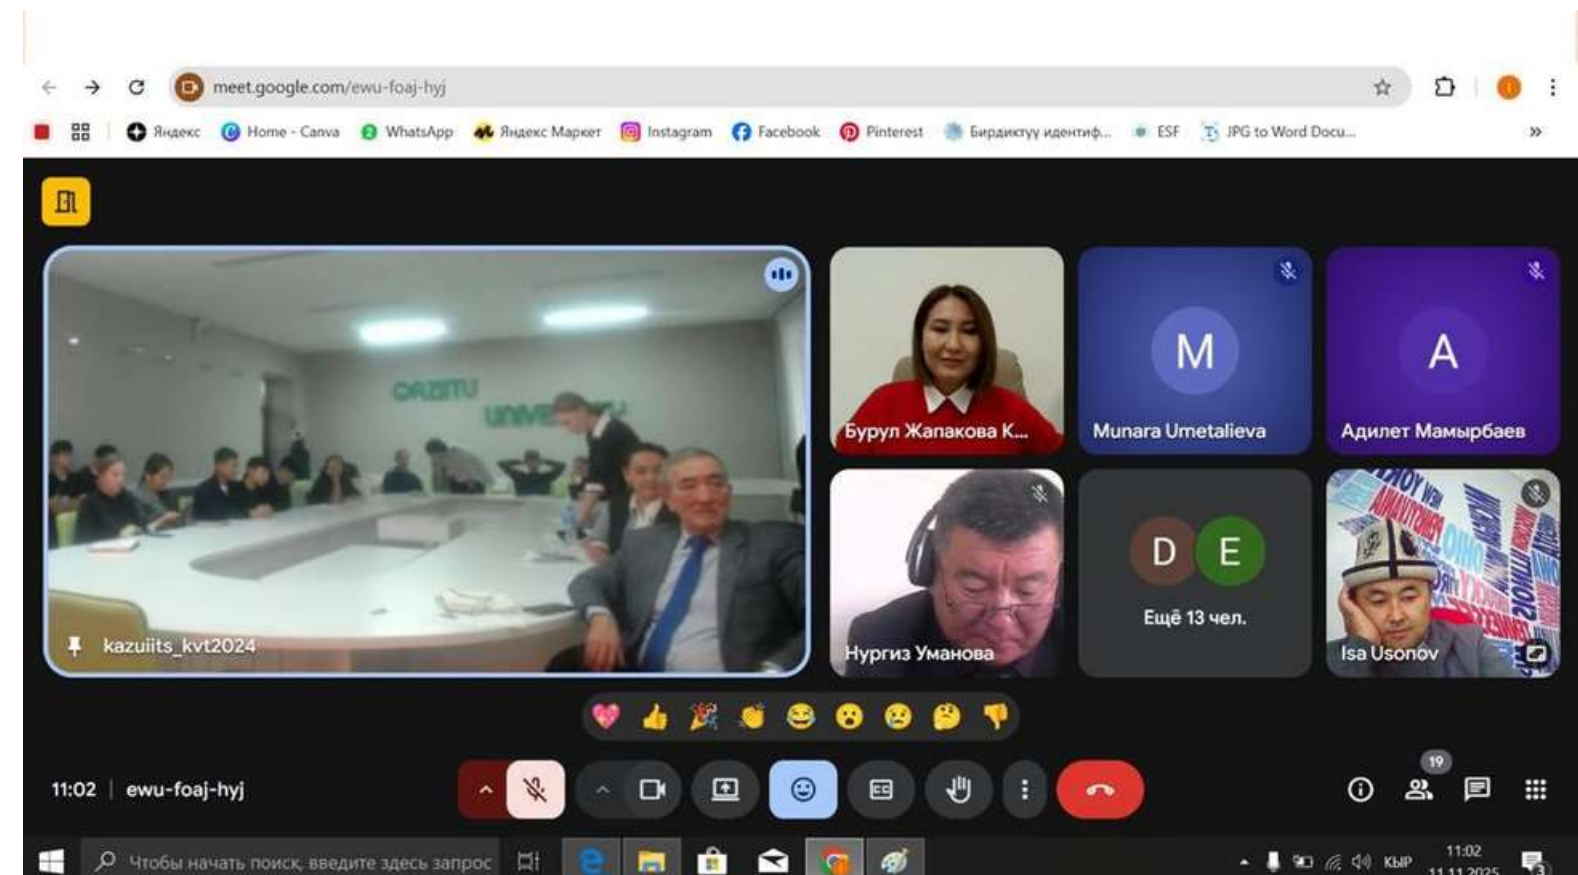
meet.google.com/ewu-foaj-hyj

Яндекс Home - Canva WhatsApp Яндекс Маркет Instagram Facebook Pinterest Бирдиктуу идентиф... ESF JPG to Word Docu...

kazuiits_kvt2024

Бурул Жапакова К...

M
Munara Umetalieva

A
Адилет Мамырбаев

Нургиз Уманова

D E
Ещё 13 чел.

Isa Usonov

11:02 | ewu-foaj-hyj

19

Чтобы начать поиск, введите здесь запрос

КЫР 11:02 11.11.2025